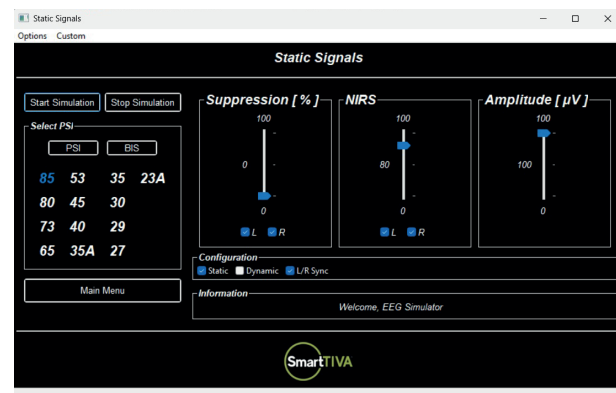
Static Signals
Options Custom

Static Signals

Start Simulation Stop Simulation

Select PSi
PSI BIS
85 53 35 23A
80 45 30
73 40 29
65 35A 27

Main Menu

Suppression [ % ]
100
0
0
L R

NIRS
100
80
0
L R

Amplitude [ μV ]
100
100
0

Configuration
Static Dynamic L/R Sync

Information
Welcome, EEG Simulator

SmartTIVA